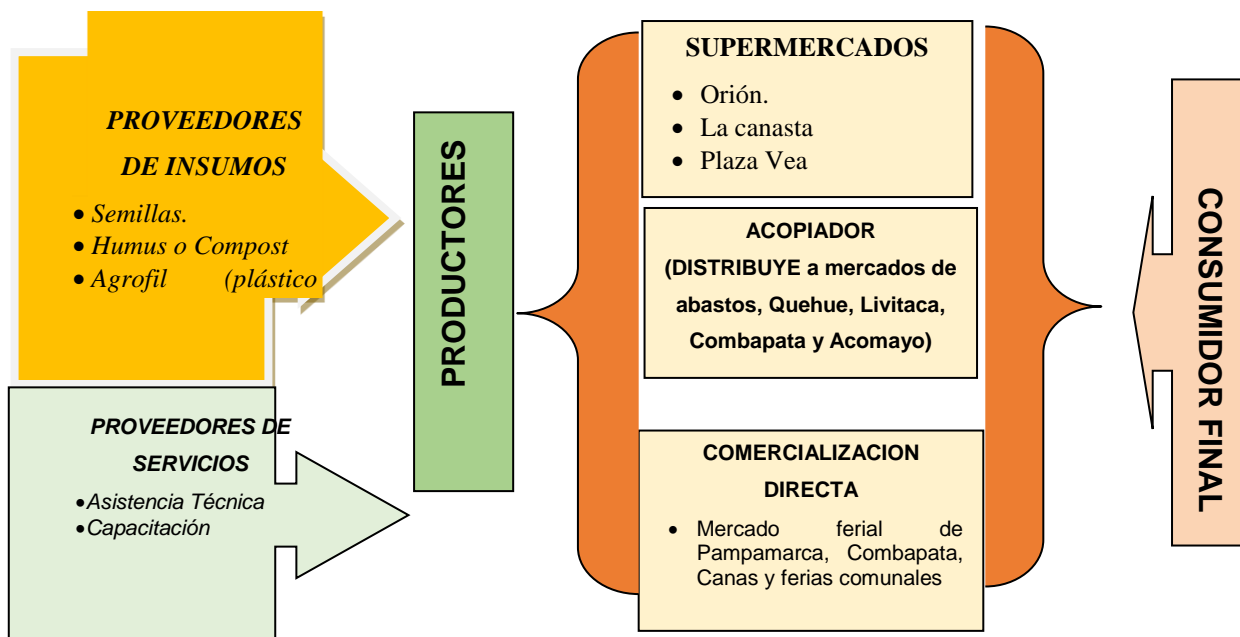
PROVEEDORES DE INSUMOS

- Semillas.
- Humus o Compost
- Agrofil (plástico

PROVEEDORES DE SERVICIOS

- Asistencia Técnica
- Capacitación

PRODUCTORES

SUPERMERCADOS

- Orión.
- La canasta
- Plaza Vea

ACOPIADOR
(DISTRIBUYE a mercados de abastos, Quehue, Livitaca, Combapata y Acomayo)

COMERCIALIZACION DIRECTA

- Mercado ferial de Pampamarca, Combapata, Canas y ferias comunales

CONSUMIDOR FINAL